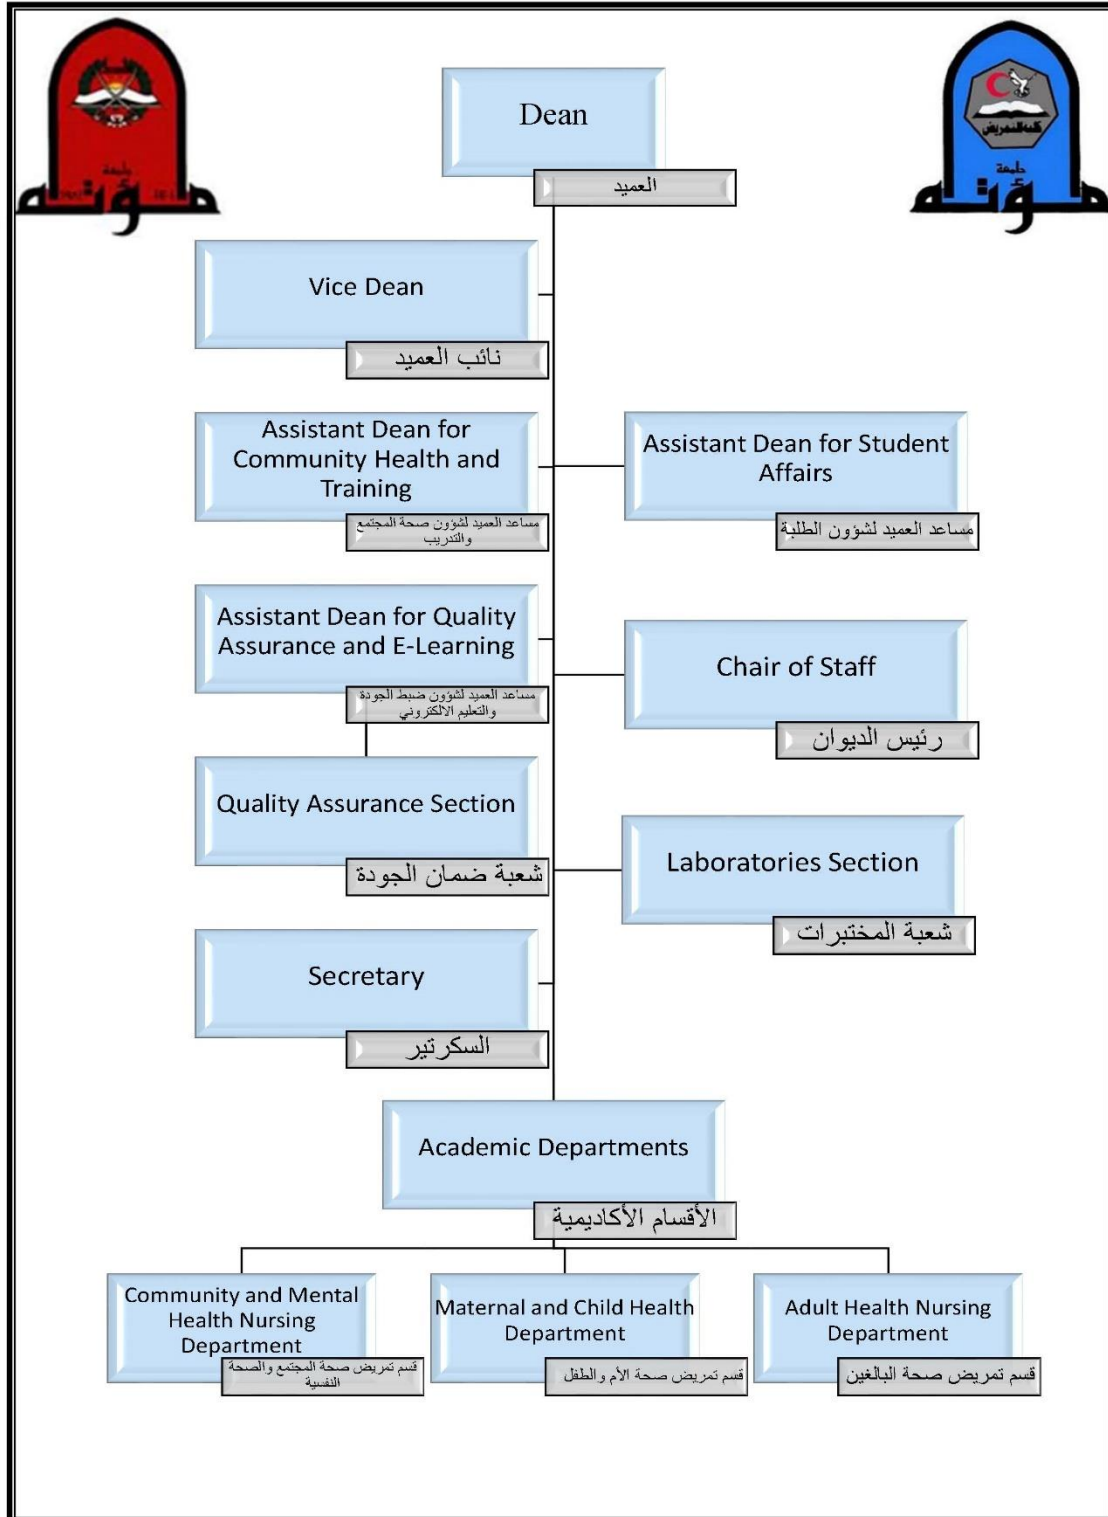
جامعة
مؤتة

كلية التمريض
جامعة
مؤتة

Dean
العميد

Vice Dean
نائب العميد

Assistant Dean for Community Health and Training
مساعد العميد لشؤون صحة المجتمع والتدريب

Assistant Dean for Student Affairs
مساعد العميد لشؤون الطلبة

Assistant Dean for Quality Assurance and E-Learning
مساعد العميد لشؤون ضبط الجودة والتعليم الالكتروني

Chair of Staff
رئيس الديوان

Quality Assurance Section
شعبة ضمان الجودة

Laboratories Section
شعبة المختبرات

Secretary
السكرتير

Academic Departments
الأقسام الأكاديمية

Community and Mental Health Nursing Department
قسم تمريض صحة المجتمع والصحة النفسية

Maternal and Child Health Department
قسم تمريض صحة الأم والطفل

Adult Health Nursing Department
قسم تمريض صحة البالغين